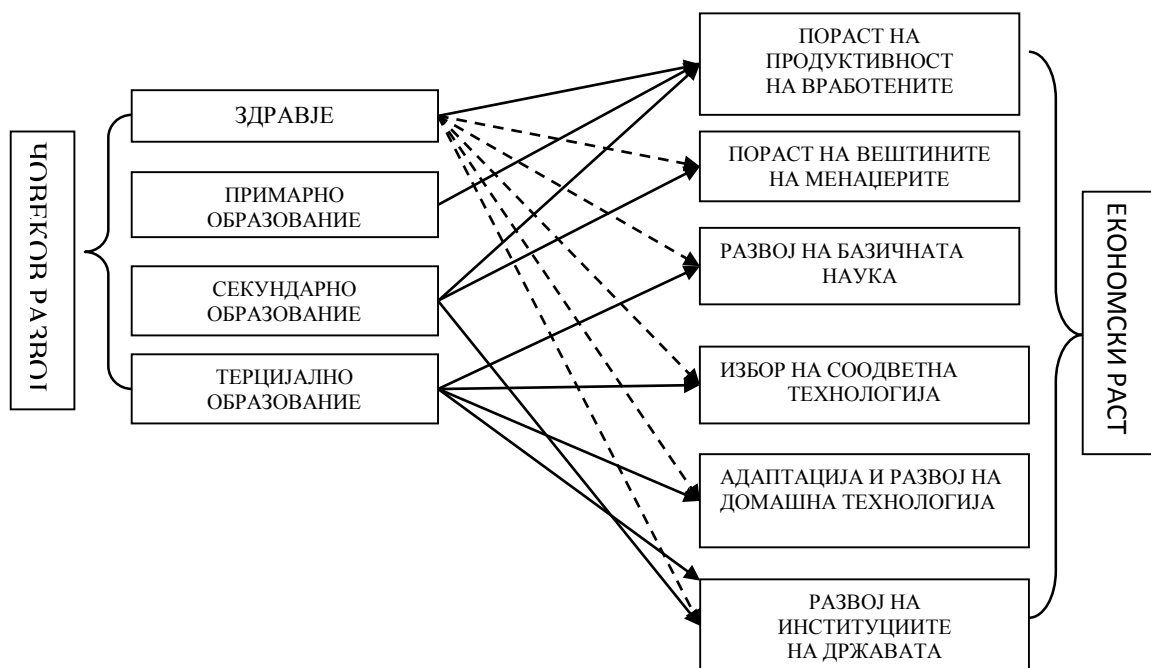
ЧОВЕКОВ РАЗВОЈ

ЗДРАВЈЕ

ПРИМАРНО ОБРАЗОВАНИЕ

СЕКУНДАРНО ОБРАЗОВАНИЕ

ТЕРЦИЈАЛНО ОБРАЗОВАНИЕ

ПОРАСТ НА ПРОДУКТИВНОСТ НА ВРАБОТЕНИТЕ

ПОРАСТ НА ВЕШТИНИТЕ НА МЕНАЏЕРИТЕ

РАЗВОЈ НА БАЗИЧНАТА НАУКА

ИЗБОР НА СООДВЕТНА ТЕХНОЛОГИЈА

АДАПТАЦИЈА И РАЗВОЈ НА ДОМАШНА ТЕХНОЛОГИЈА

РАЗВОЈ НА ИНСТИТУЦИИТЕ НА ДРЖАВАТА

ЕКОНОМСКИ РАСТ